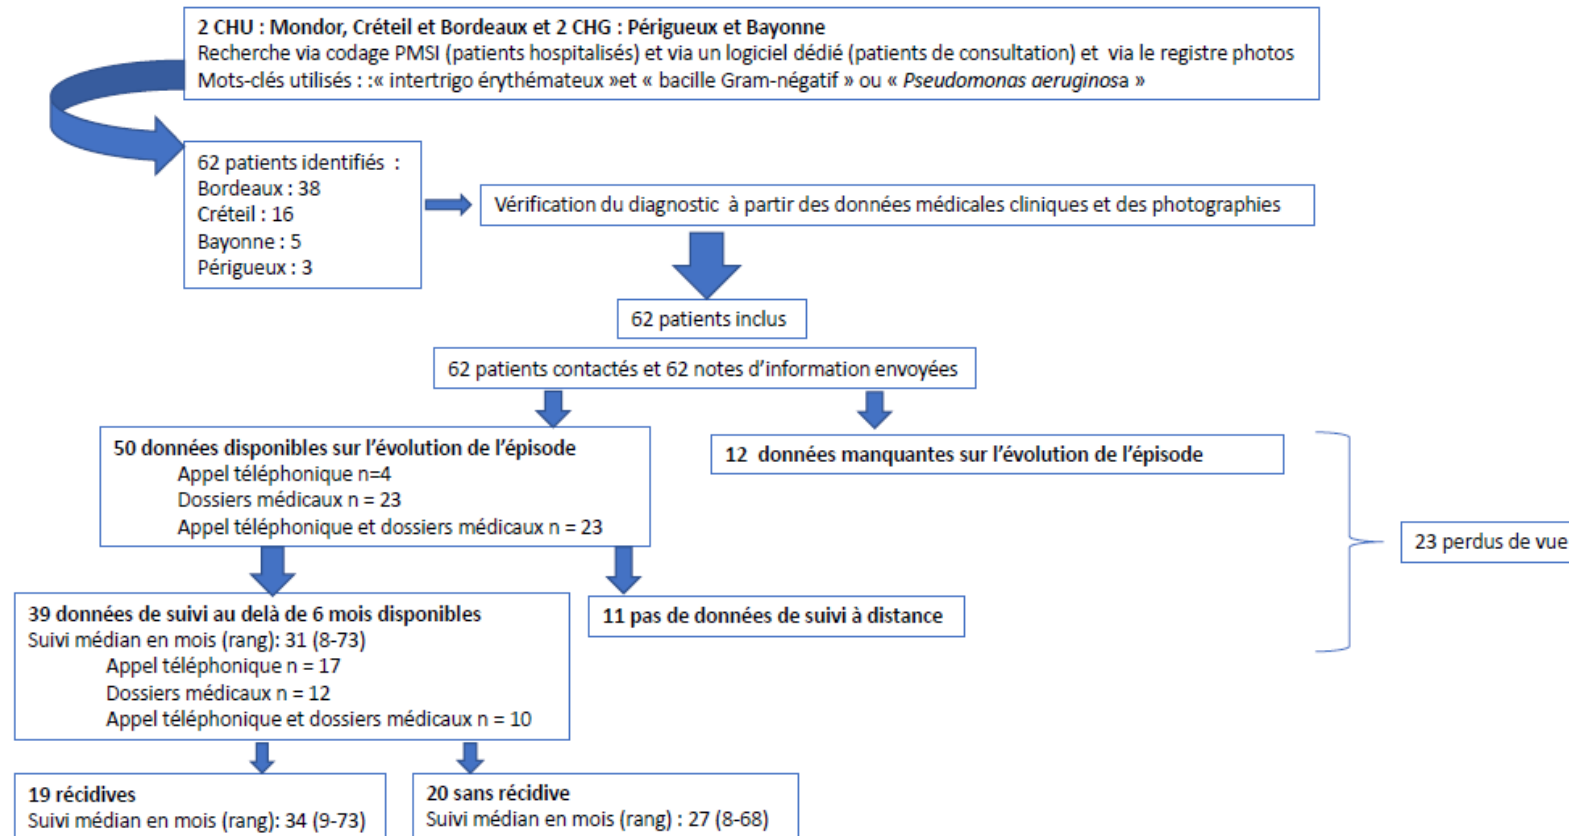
2 CHU : Mondor, Créteil et Bordeaux et 2 CHG : Périgueux et Bayonne
Recherche via codage PMSI (patients hospitalisés) et via un logiciel dédié (patients de consultation) et via le registre photos
Mots-clés utilisés : :« intertrigo érythémateux »et « bacille Gram-négatif » ou « Pseudomonas aeruginosa »

62 patients identifiés :
Bordeaux : 38
Créteil : 16
Bayonne : 5
Périgueux : 3

Vérification du diagnostic à partir des données médicales cliniques et des photographies

62 patients inclus

62 patients contactés et 62 notes d'information envoyées

50 données disponibles sur l'évolution de l'épisode
Appel téléphonique n=4
Dossiers médicaux n = 23
Appel téléphonique et dossiers médicaux n = 23

12 données manquantes sur l'évolution de l'épisode

23 perdus de vue

39 données de suivi au delà de 6 mois disponibles
Suivi médian en mois (rang): 31 (8-73)
Appel téléphonique n = 17
Dossiers médicaux n = 12
Appel téléphonique et dossiers médicaux n = 10

11 pas de données de suivi à distance

19 récidives
Suivi médian en mois (rang): 34 (9-73)

20 sans récidive
Suivi médian en mois (rang) : 27 (8-68)